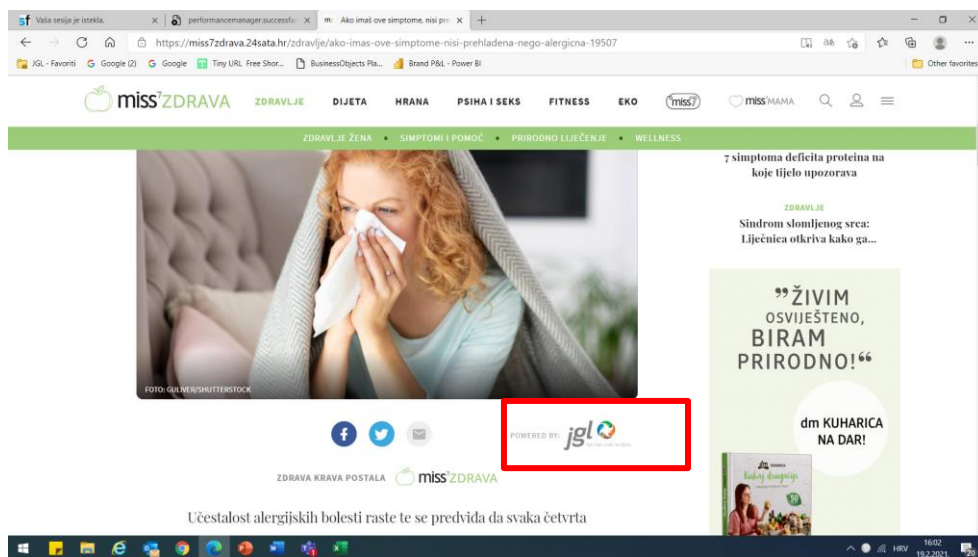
Vaša sesija je istekla. | performancemanager.successfa | Ako imaš ove simptome, nisi pre

https://miss7zdrava.24sata.hr/zdravlje/ako-imas-ove-simptome-nisi-prehladena-nego-alergicna-19507

JGL - Favoriti | Google (2) | Google | Tiny URL Free Shor... | BusinessObjects Pla... | Brand P&L - Power BI | Other favorites

miss7ZDRAVA ZDRAVLJE DIJETA HRANA PSIHA I SEKS FITNESS EKO miss7 miss7MAMA

ZDRAVLJE ŽENA • SIMPTOMI I POMOĆ • PRIRODNO LIJEČENJE • WELLNESS

FOTO: GULIVER/SHUTTERSTOCK

7 simptoma deficita proteina na koje tijelo upozorava

ZDRAVLJE

Sindrom slomljenog srca: Liječnica otkriva kako ga...

"ŽIVIM OSVIJEŠTENO, BIRAM PRIRODNO!"

dm KUHARICA NA DAR!

POWERED BY: jgl

ZDRAVA KRAVA POSTALA miss7ZDRAVA

Učestalost alergijskih bolesti raste te se predviđa da svaka četvrta

HRV 16:02 19.2.2021.